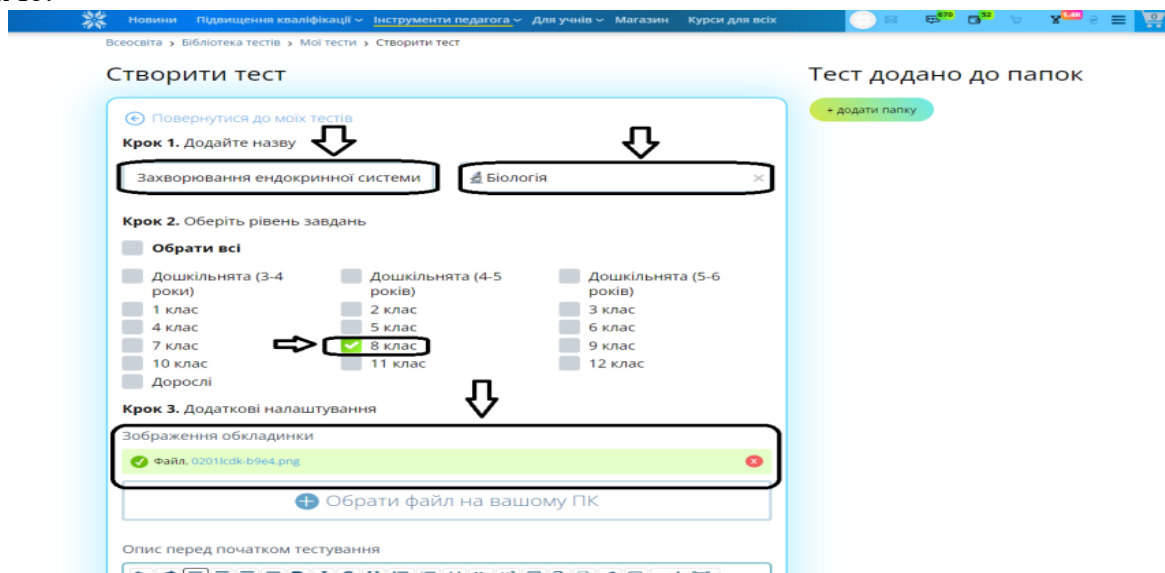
Новини Підвищення кваліфікації Інструменти педагога Для учнів Магазин Курси для всіх

670 52 1.4K 0

Всеосвіта › Бібліотека тестів › Мої тести › Створити тест

Створити тест

Повернутися до моїх тестів

Крок 1. Додайте назву

Захворювання ендокринної системи

Біологія

Крок 2. Оберіть рівень завдань

Обрати всі

Дошкільнята (3-4 роки)
Дошкільнята (4-5 років)
Дошкільнята (5-6 років)
1 клас
2 клас
3 клас
4 клас
5 клас
6 клас
7 клас
8 клас
9 клас
10 клас
11 клас
12 клас
Дорослі

Крок 3. Додаткові налаштування

Зображення обкладинки

Файл, 0201lcdk-b9e4.png

Обрати файл на вашому ПК

Опис перед початком тестування

Тест додано до папок

+ додати папку